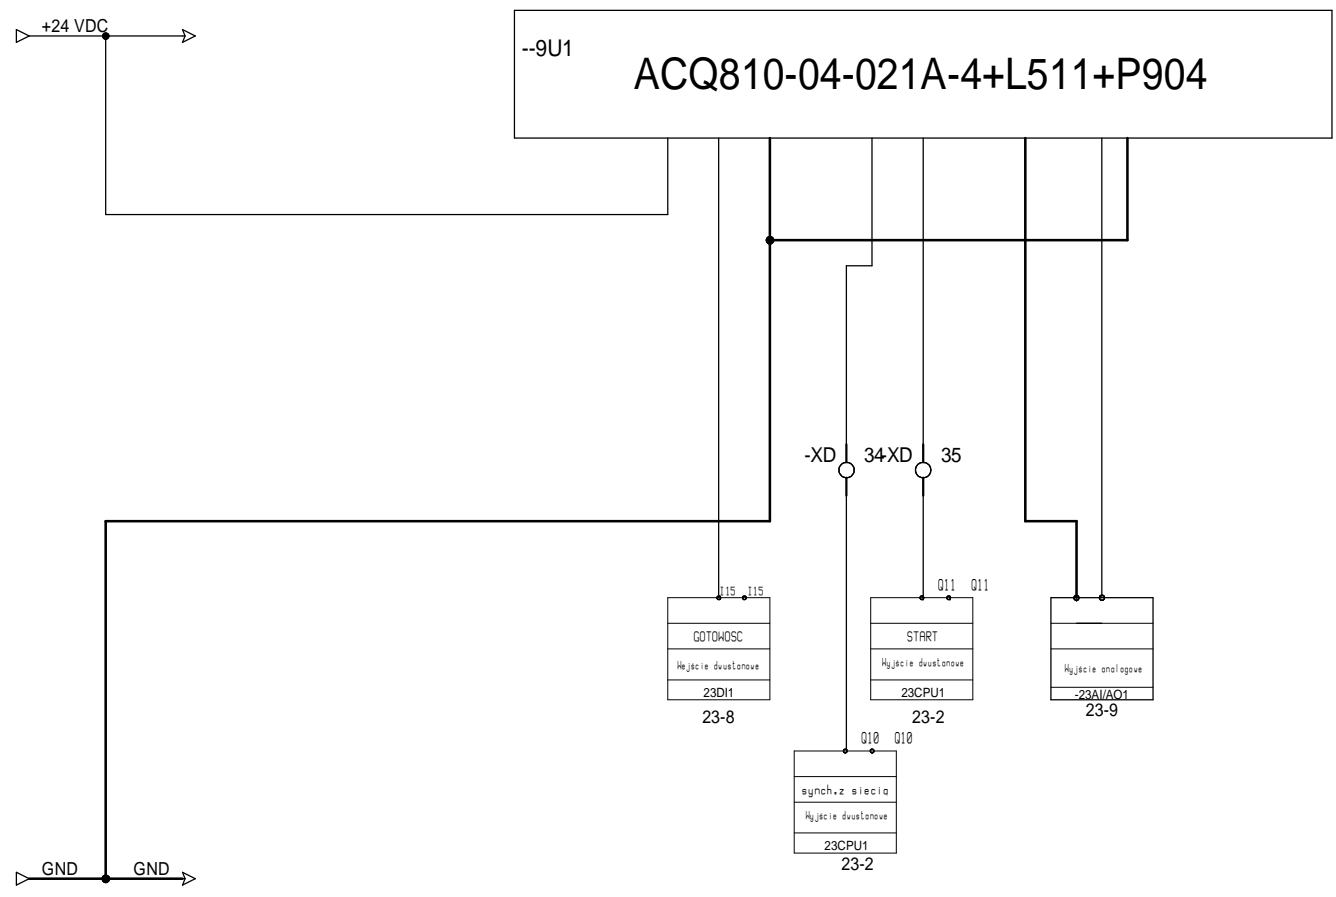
+24 VDC

--9U1
ACQ810-04-021A-4+L511+P904

-XD 34 -XD 35

I15 I15
GOTOWOSC
Wejście dwustanowe
23DI1
23-8

Q11 Q11
START
Wyjście dwustanowe
23CPU1
23-2

Wyjście analogowe
-23AI/AO1
23-9

Q10 Q10
synch.z siecią
Wyjście dwustanowe
23CPU1
23-2

GND GND